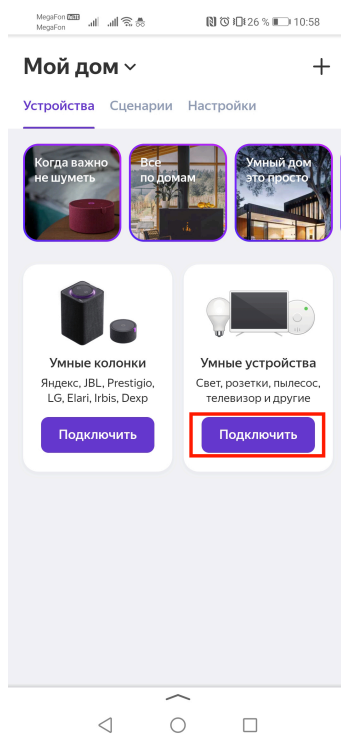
MegaFon MegaFon 26 % 10:58

Мой дом

Устройства Сценарии Настройки

Когда важно не шуметь

Все по домам

Умный дом это просто

Умные колонки
Яндекс, JBL, Prestigio, LG, Elari, Irbis, Dexp
Подключить

Умные устройства
Свет, розетки, пылесос, телевизор и другие
Подключить